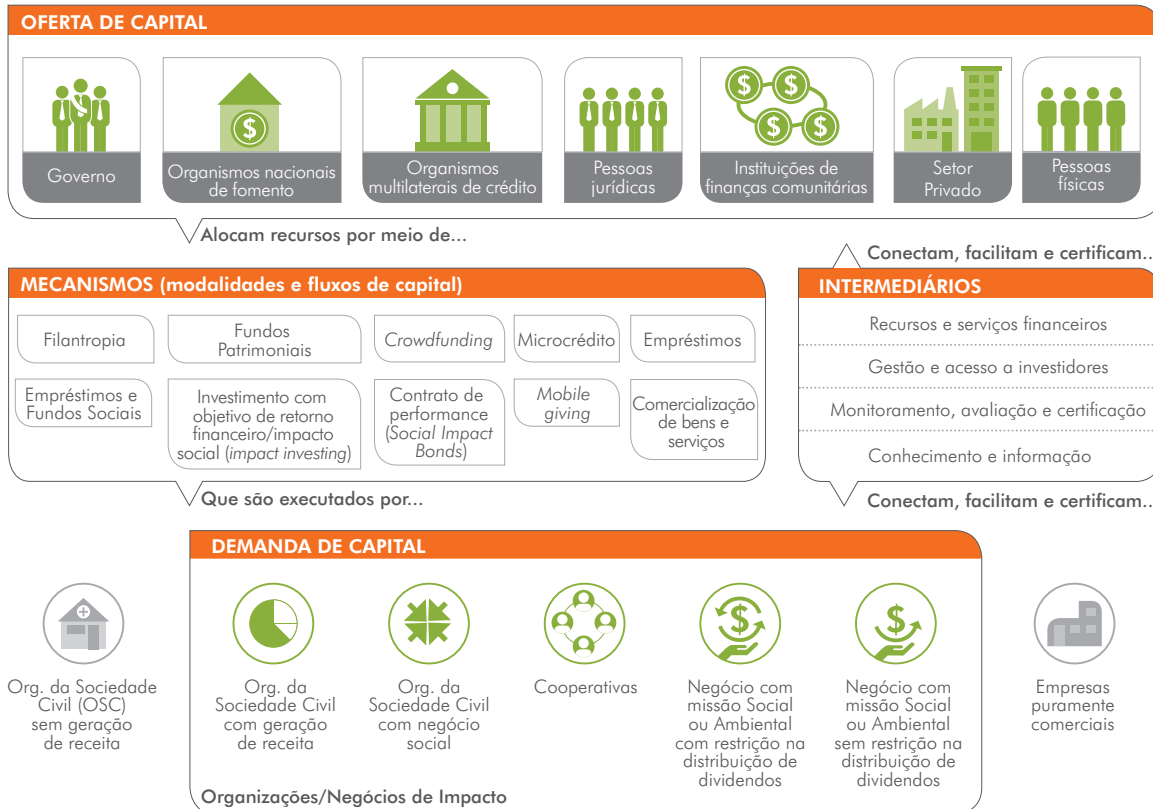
OFERTA DE CAPITAL

Governo

Organismos nacionais de fomento

Organismos multilaterais de crédito

Pessoas jurídicas

Instituições de finanças comunitárias

Setor Privado

Pessoas físicas

Alocam recursos por meio de...

Conectam, facilitam e certificam...

MECANISMOS (modalidades e fluxos de capital)

Filantropia

Fundos Patrimoniais

*Crowdfunding*

Microcrédito

Empréstimos

Empréstimos e Fundos Sociais

Investimento com objetivo de retorno financeiro/impacto social (*impact investing*)

Contrato de performance (*Social Impact Bonds*)

*Mobile giving*

Comercialização de bens e serviços

INTERMEDIÁRIOS

Recursos e serviços financeiros

Gestão e acesso a investidores

Monitoramento, avaliação e certificação

Conhecimento e informação

Que são executados por...

Conectam, facilitam e certificam...

DEMANDA DE CAPITAL

Org. da Sociedade Civil (OSC) sem geração de receita

Org. da Sociedade Civil com geração de receita

Org. da Sociedade Civil com negócio social

Cooperativas

Negócio com missão Social ou Ambiental com restrição na distribuição de dividendos

Negócio com missão Social ou Ambiental sem restrição na distribuição de dividendos

Empresas puramente comerciais

Organizações/Negócios de Impacto